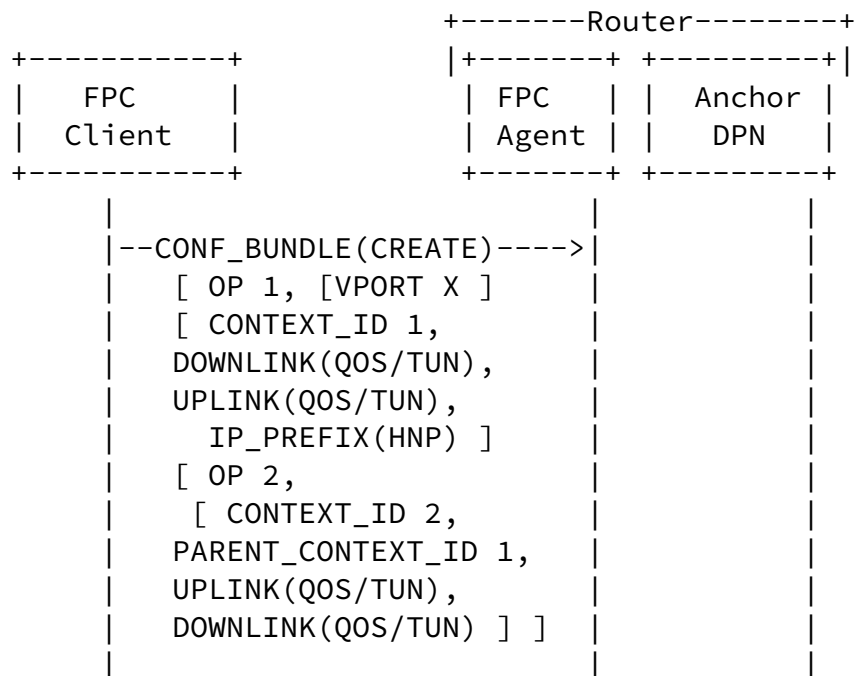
+-------Router--------+
+-----------+ |+-------+ +---------+|
| FPC | | FPC | | Anchor |
| Client | | Agent | | DPN |
+-----------+ +-------+ +---------+
| | |
|--CONF_BUNDLE(CREATE)---->| |
| [ OP 1, [VPORT X ] | |
| [ CONTEXT_ID 1, | |
| DOWNLINK(QOS/TUN), | |
| UPLINK(QOS/TUN), | |
| IP_PREFIX(HNP) ] | |
| [ OP 2, | |
| [ CONTEXT_ID 2, | |
| PARENT_CONTEXT_ID 1, | |
| UPLINK(QOS/TUN), | |
| DOWNLINK(QOS/TUN) ] ] | |
| | |